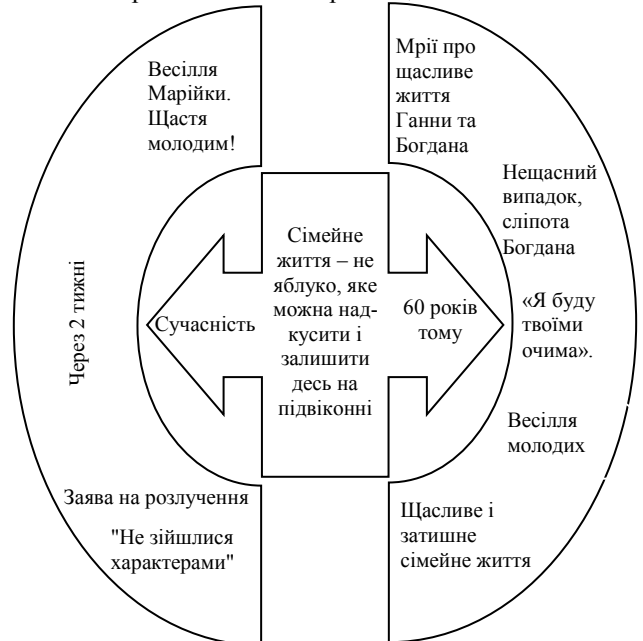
Весілля Марійки. Щастя молодим!

Через 2 тижні

Заява на розлучення

"Не зійшлися характерами"

Сучасність

Сімейне життя – не яблуко, яке можна надкусити і залишити десь на підвіконні

60 років тому

Мрії про щасливе життя Ганни та Богдана

Нещасний випадок, сліпота Богдана

«Я буду твоїми очима».

Весілля молодих

Щасливе і затишне сімейне життя